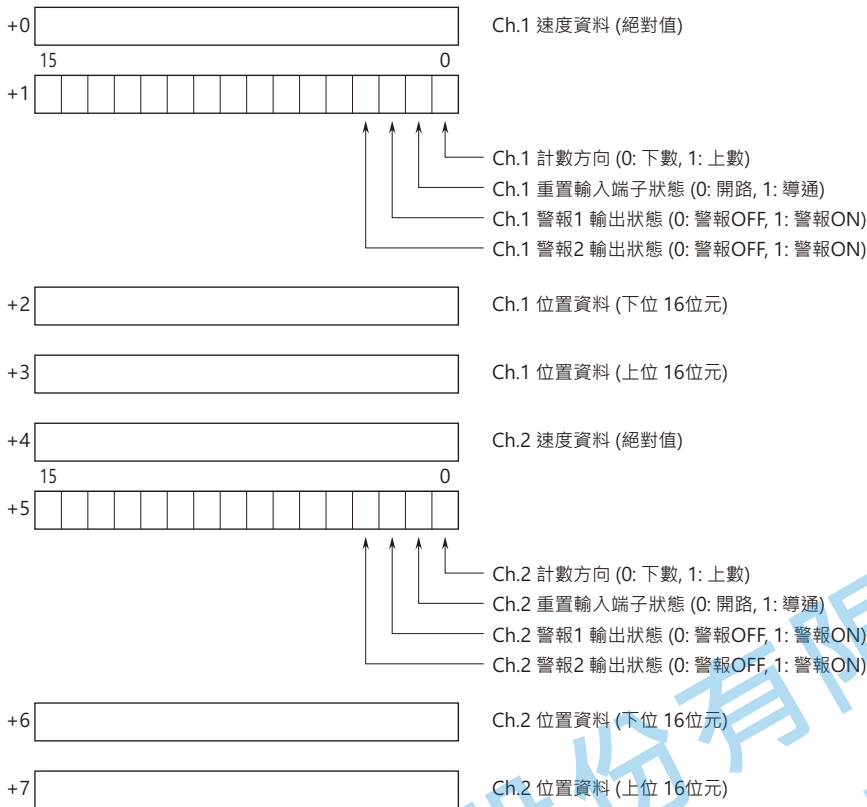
+0 Ch.1 速度資料 (絕對值)

15 0

+1

Ch.1 計數方向 (0: 下數, 1: 上數)
Ch.1 重置輸入端子狀態 (0: 開路, 1: 導通)
Ch.1 警報1 輸出狀態 (0: 警報OFF, 1: 警報ON)
Ch.1 警報2 輸出狀態 (0: 警報OFF, 1: 警報ON)

+2 Ch.1 位置資料 (下位 16位元)

+3 Ch.1 位置資料 (上位 16位元)

+4 Ch.2 速度資料 (絕對值)

15 0

+5

Ch.2 計數方向 (0: 下數, 1: 上數)
Ch.2 重置輸入端子狀態 (0: 開路, 1: 導通)
Ch.2 警報1 輸出狀態 (0: 警報OFF, 1: 警報ON)
Ch.2 警報2 輸出狀態 (0: 警報OFF, 1: 警報ON)

+6 Ch.2 位置資料 (下位 16位元)

+7 Ch.2 位置資料 (上位 16位元)

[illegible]